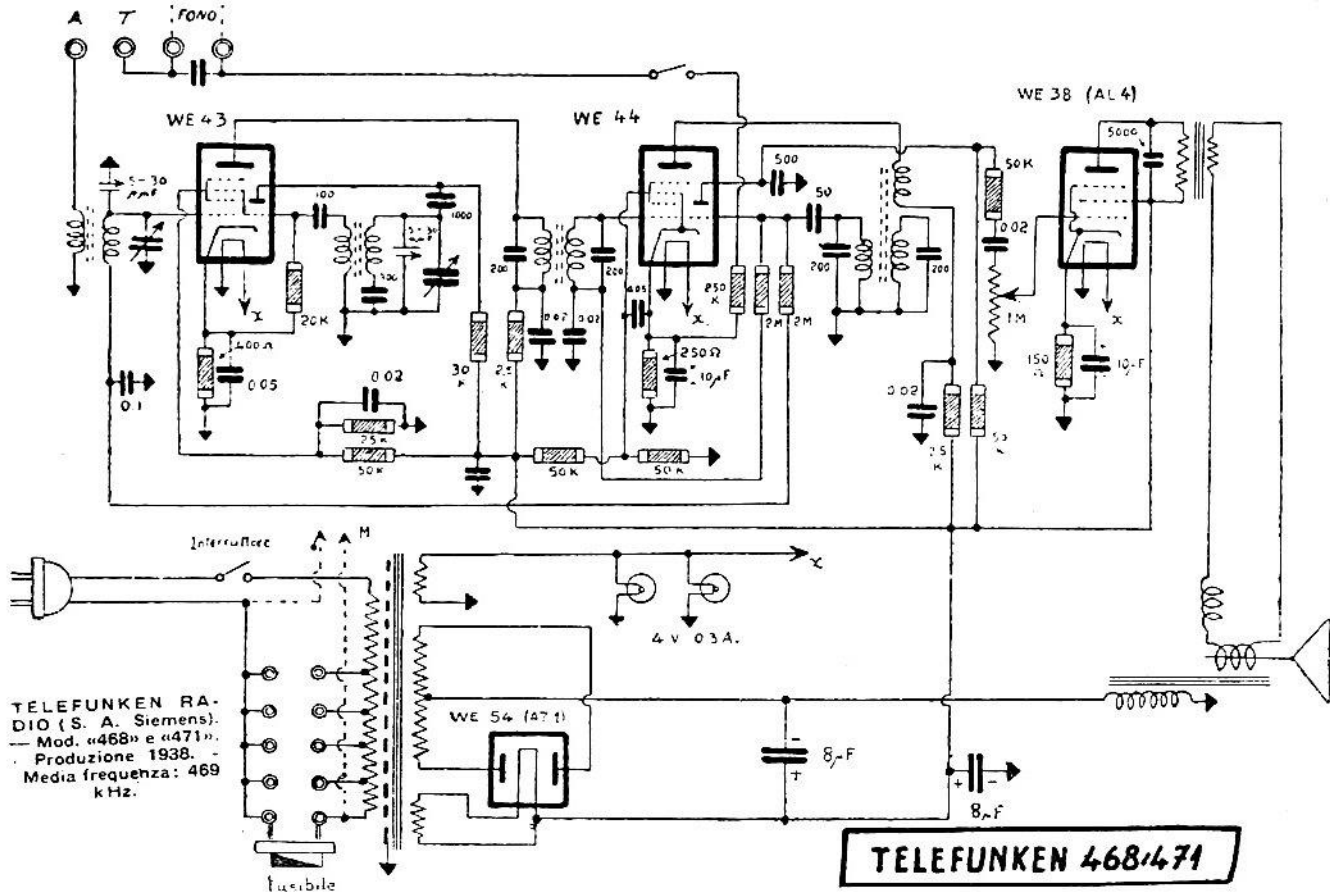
A T FONO

WE 43

WE 44

WE 38 (AL 4)

5-30 pmf

100

1000

2-30 pmf

100

500

50

5000

50K

0.02

200

200

200

200

200

20K

400 Ω

0.05

0.1

0.02

25 K

50 K

30 K

25 K

0.02

0.02

0.05

250 Ω

10 μF

250 K

2M

2M

50 K

50 K

1M

150 Ω

10 μF

0.02

25 K

50 K

x

Interruttore

A

M

x

4 V 0.3 A.

TELEFUNKEN RADIO (S. A. Siemens). — Mod. «468» e «471». - Produzione 1938. - Media frequenza: 469 kHz.

WE 54 (AZ 1)

8 μF

8 μF

Fusibile

TELEFUNKEN 468-471